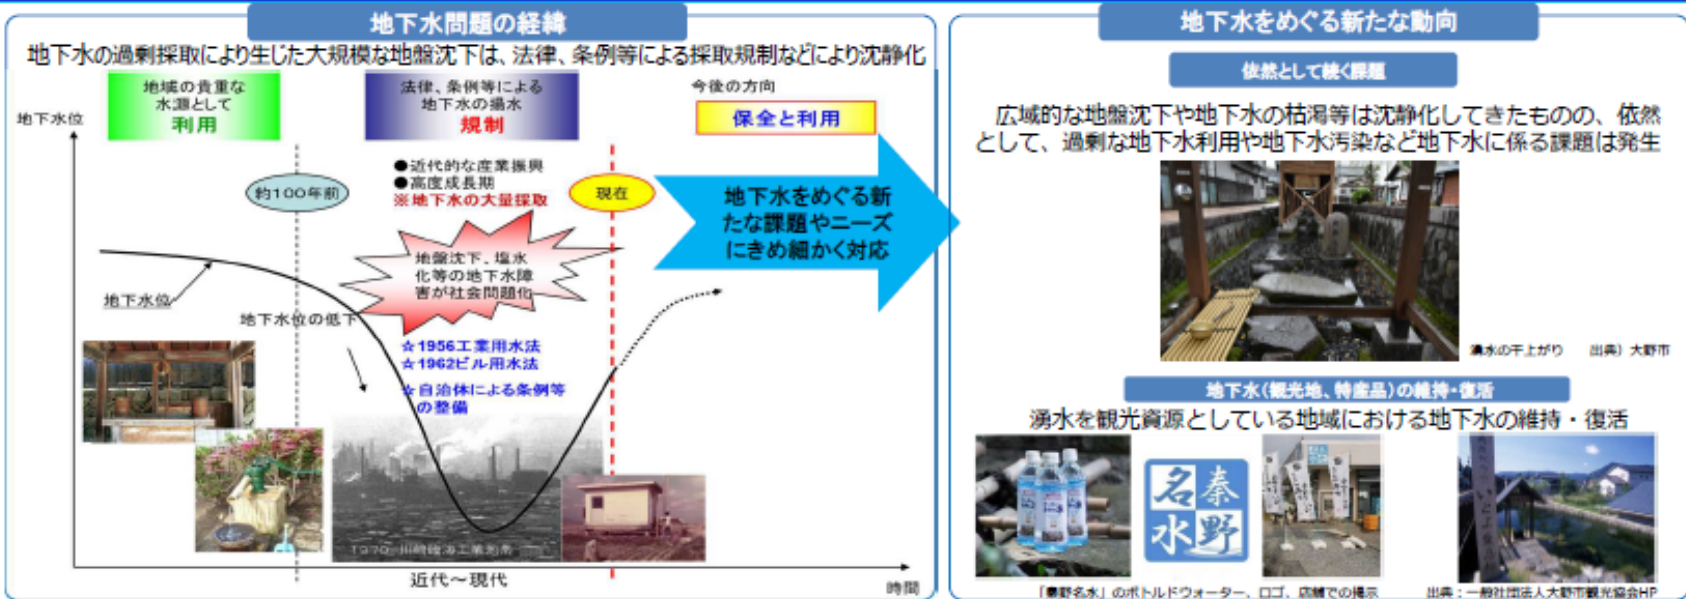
地下水問題の経緯

地下水の過剰採取により生じた大規模な地盤沈下は、法律、条例等による採取規制などにより沈静化

地域の貴重な水源として
利用

法律、条例等による地下水の揚水
規制

今後の方向
保全と利用

地下水位

約100年前

●近代的な産業振興
●高度成長期
※地下水の大量採取

現在

地下水をめぐる新たな課題やニーズにきめ細かく対応

地盤沈下、塩水化等の地下水障害が社会問題化

地下水位

地下水位の低下

☆1956工業用水法
☆1962ビル用水法

☆自治体による条例等の整備

1970 川崎臨海工業地帯

近代～現代

時間

地下水をめぐる新たな動向

依然として続く課題

広域的な地盤沈下や地下水の枯渇等は沈静化してきたものの、依然として、過剰な地下水利用や地下水汚染など地下水に係る課題は発生

湧水の干上がり　出典）大野市

地下水（観光地、特産品）の維持・復活

湧水を観光資源としている地域における地下水の維持・復活

名泰
水野

「奥野名水」のボトルドウォーター、ロゴ、店舗での掲示　出典：一般社団法人大野市観光協会HP